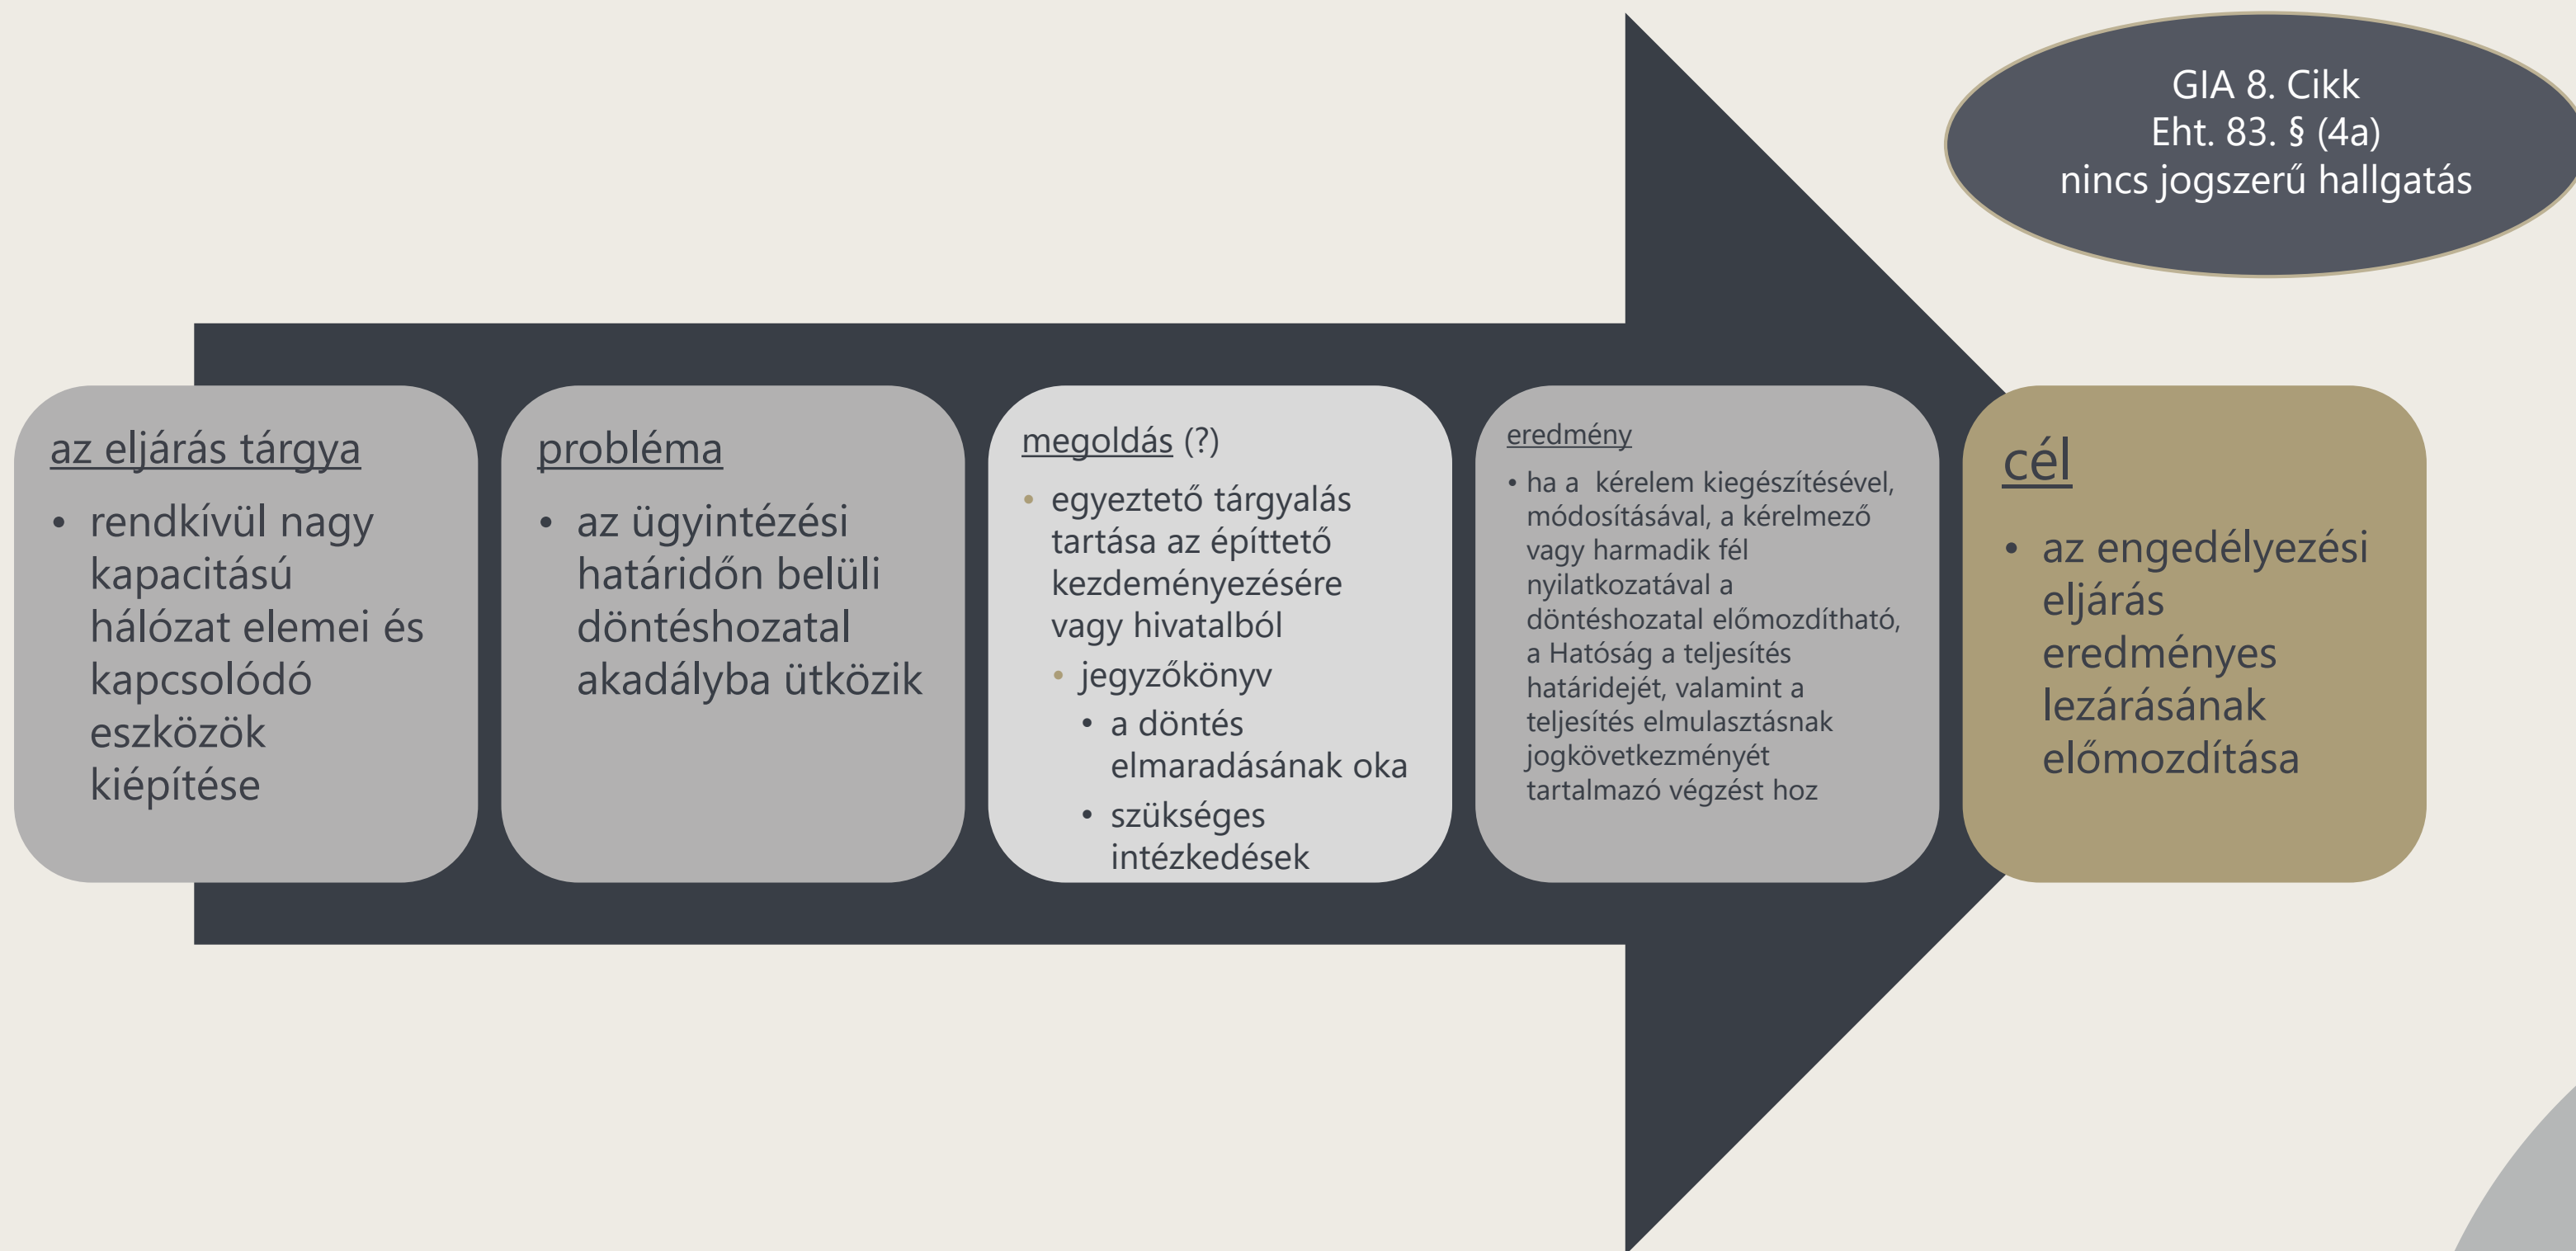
GIA 8. Cikk
Eht. 83. § (4a)
nincs jogszerű hallgatás

az eljárás tárgya

• rendkívül nagy kapacitású hálózat elemei és kapcsolódó eszközök kiépítése

probléma

• az ügyintézési határidőn belüli döntéshozatal akadályba ütközik

megoldás (?)

• egyeztető tárgyalás tartása az építtető kezdeményezésére vagy hivatalból
  • jegyzőkönyv
    • a döntés elmaradásának oka
    • szükséges intézkedések

eredmény

• ha a kérelem kiegészítésével, módosításával, a kérelmező vagy harmadik fél nyilatkozatával a döntéshozatal előmozdítható, a Hatóság a teljesítés határidejét, valamint a teljesítés elmulasztásnak jogkövetkezményét tartalmazó végzést hoz

cél

• az engedélyezési eljárás eredményes lezárásának előmozdítása